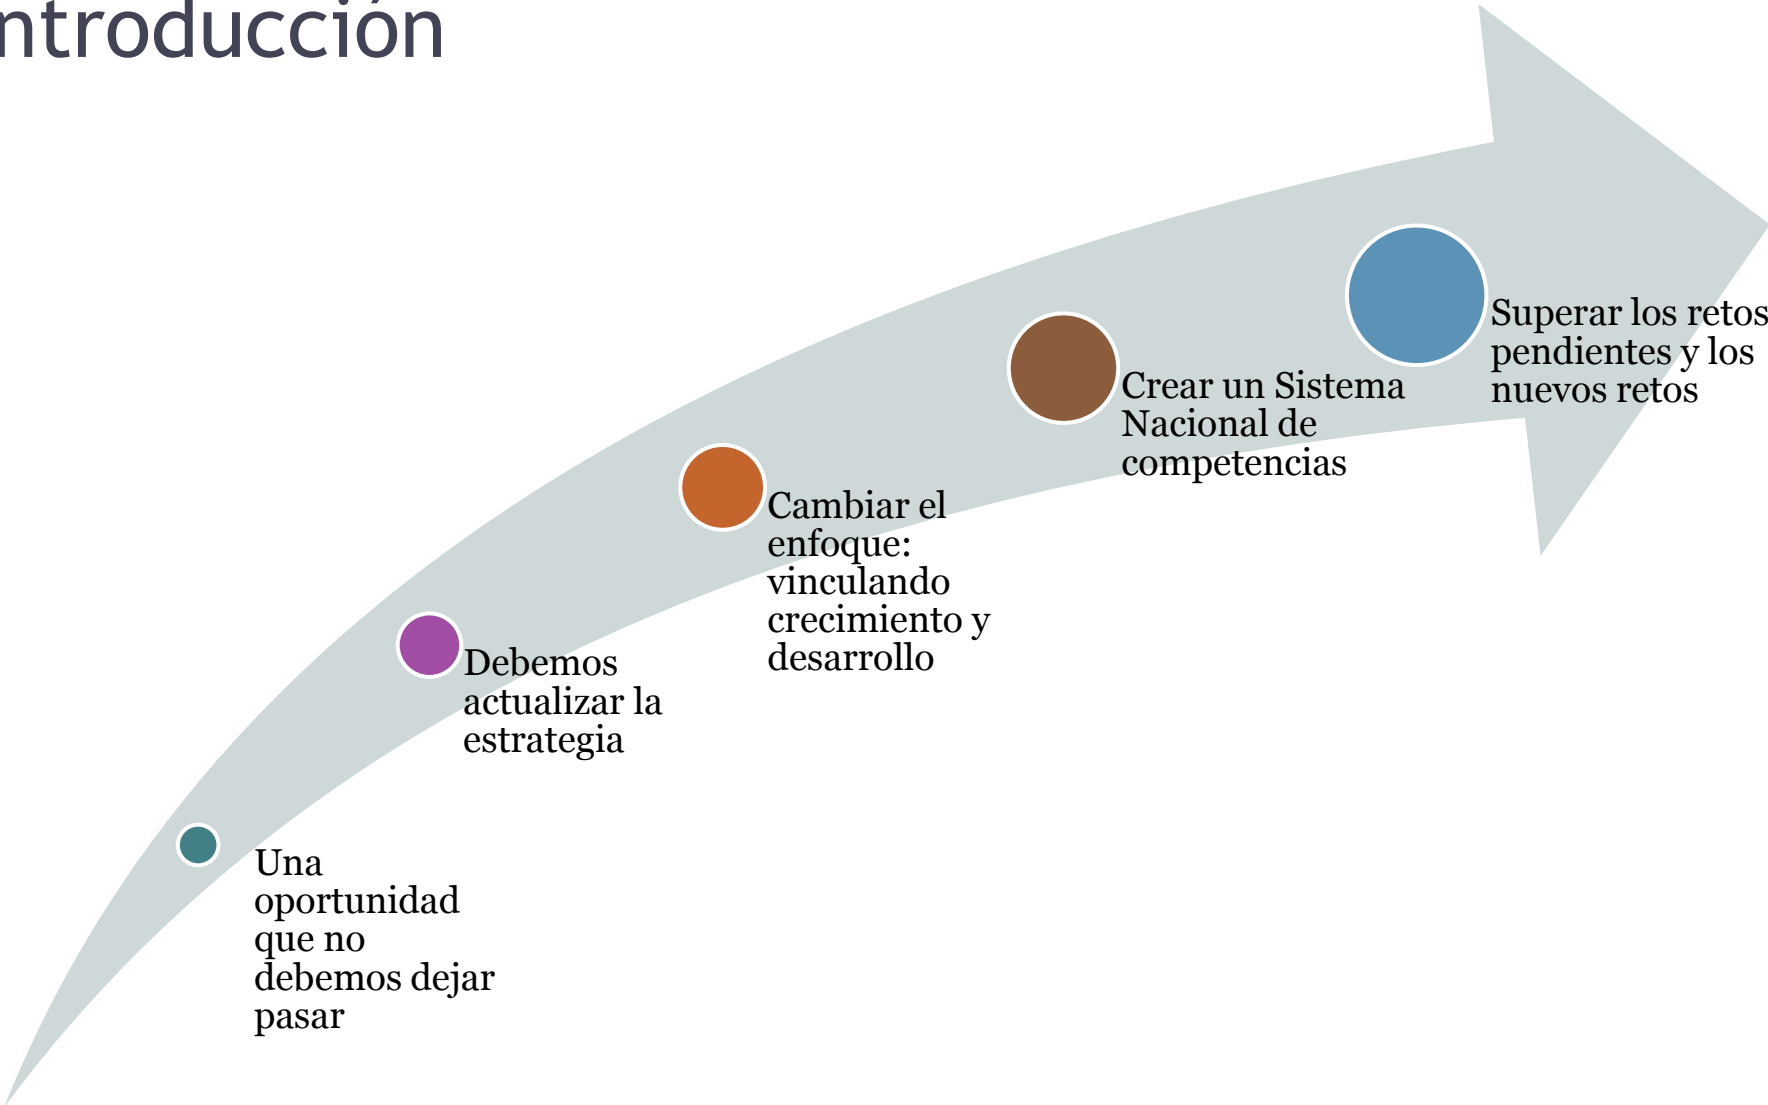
ntroducción

Una oportunidad que no debemos dejar pasar

Debemos actualizar la estrategia

Cambiar el enfoque: vinculando crecimiento y desarrollo

Crear un Sistema Nacional de competencias

Superar los retos pendientes y los nuevos retos